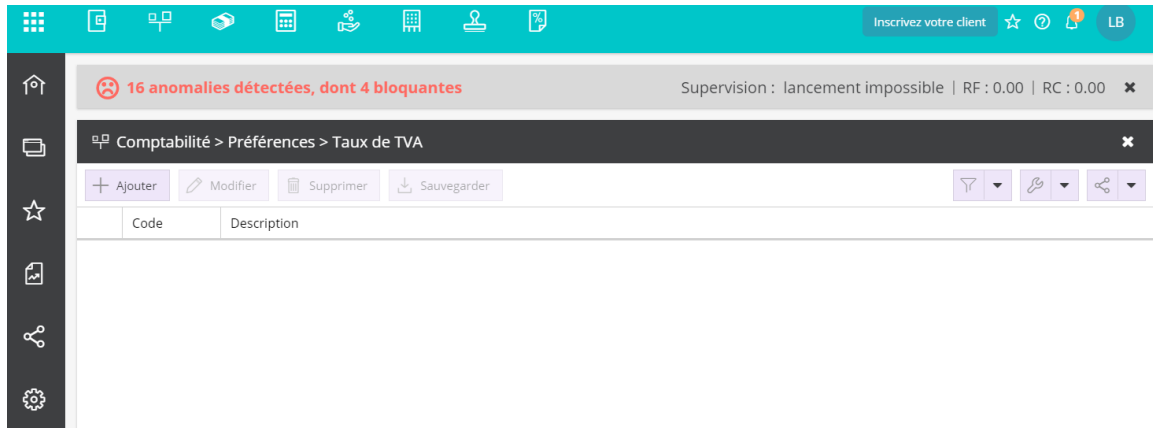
Inscrivez votre client 1 LB

16 anomalies détectées, dont 4 bloquantes

Supervision : lancement impossible | RF : 0.00 | RC : 0.00

Comptabilité > Préférences > Taux de TVA

+ Ajouter Modifier Supprimer Sauvegarder

| Code | Description |
|---|---|